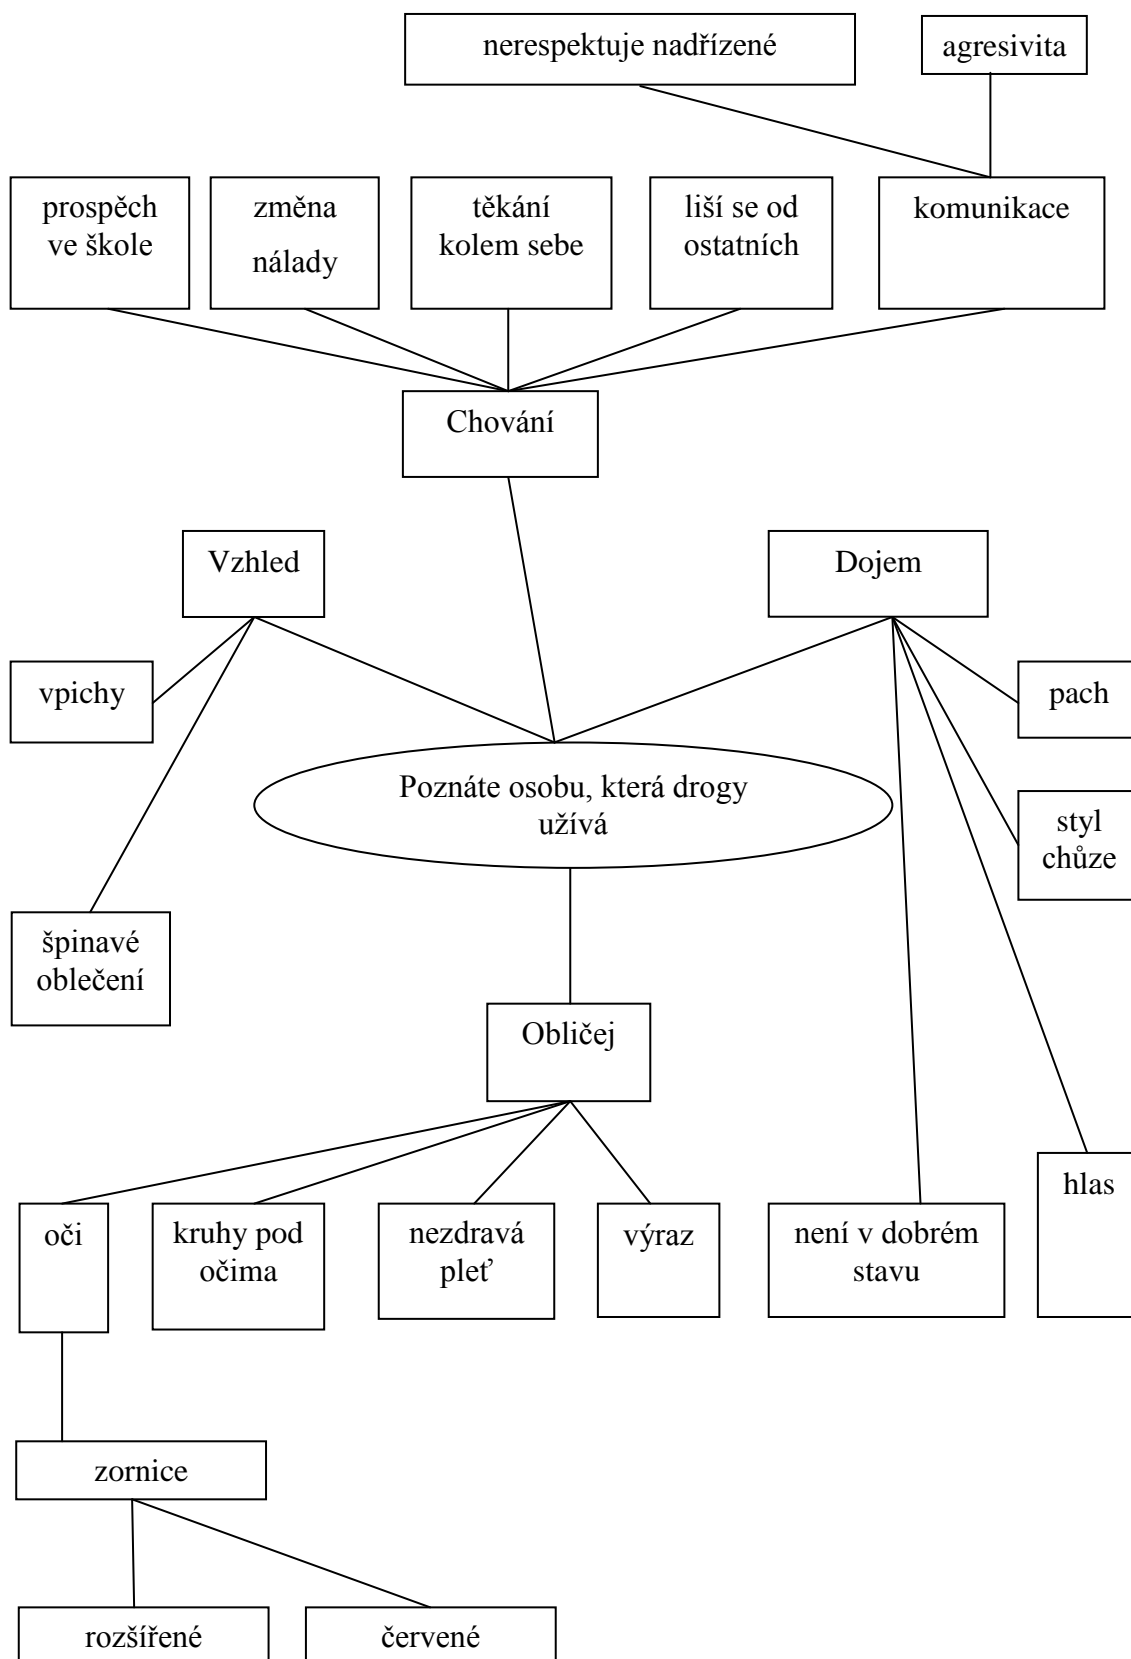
nerespektuje nadřízené

agresivita

prospěch ve škole

změna nálady

těkání kolem sebe

liší se od ostatních

komunikace

Chování

Vzhled

Dojem

vpichy

pach

Poznáte osobu, která drogy užívá

styl chůze

špinavé oblečení

Obličej

oči

kruhy pod očima

nezdravá pleť

výraz

není v dobrém stavu

hlas

zornice

rozšířené

červené